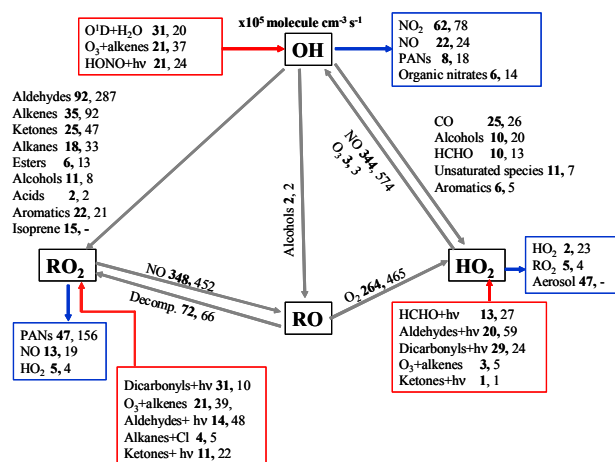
x10$^5$ molecule cm$^{-3}$ s$^{-1}$

O$^1$D+H$_2$O **31**, 20
O$_3$+alkenes **21**, 37
HONO+hv **21**, 24

OH

NO$_2$ **62**, 78
NO **22**, 24
PANs **8**, 18
Organic nitrates **6**, 14

Aldehydes **92**, 287
Alkenes **35**, 92
Ketones **25**, 47
Alkanes **18**, 33
Esters **6**, 13
Alcohols **11**, 8
Acids **2**, 2
Aromatics **22**, 21
Isoprene **15**, -

Alcohols **2**, 2

NO **344**, 574
O$_3$ **3**, 3

CO **25**, 26
Alcohols **10**, 20
HCHO **10**, 13
Unsaturated species **11**, 7
Aromatics **6**, 5

RO$_2$

NO **348**, 452
Decomp. **72**, 66

RO

O$_2$ **264**, 465

HO$_2$

HO$_2$ **2**, 23
RO$_2$ **5**, 4
Aerosol **47**, -

PANs **47**, 156
NO **13**, 19
HO$_2$ **5**, 4

HCHO+hv **13**, 27
Aldehydes+hv **20**, 59
Dicarbonyls+hv **29**, 24
O$_3$+alkenes **3**, 5
Ketones+hv **1**, 1

Dicarbonyls+hv **31**, 10
O$_3$+alkenes **21**, 39,
Aldehydes+ hv **14**, 48
Alkanes+Cl **4**, 5
Ketones+ hv **11**, 22